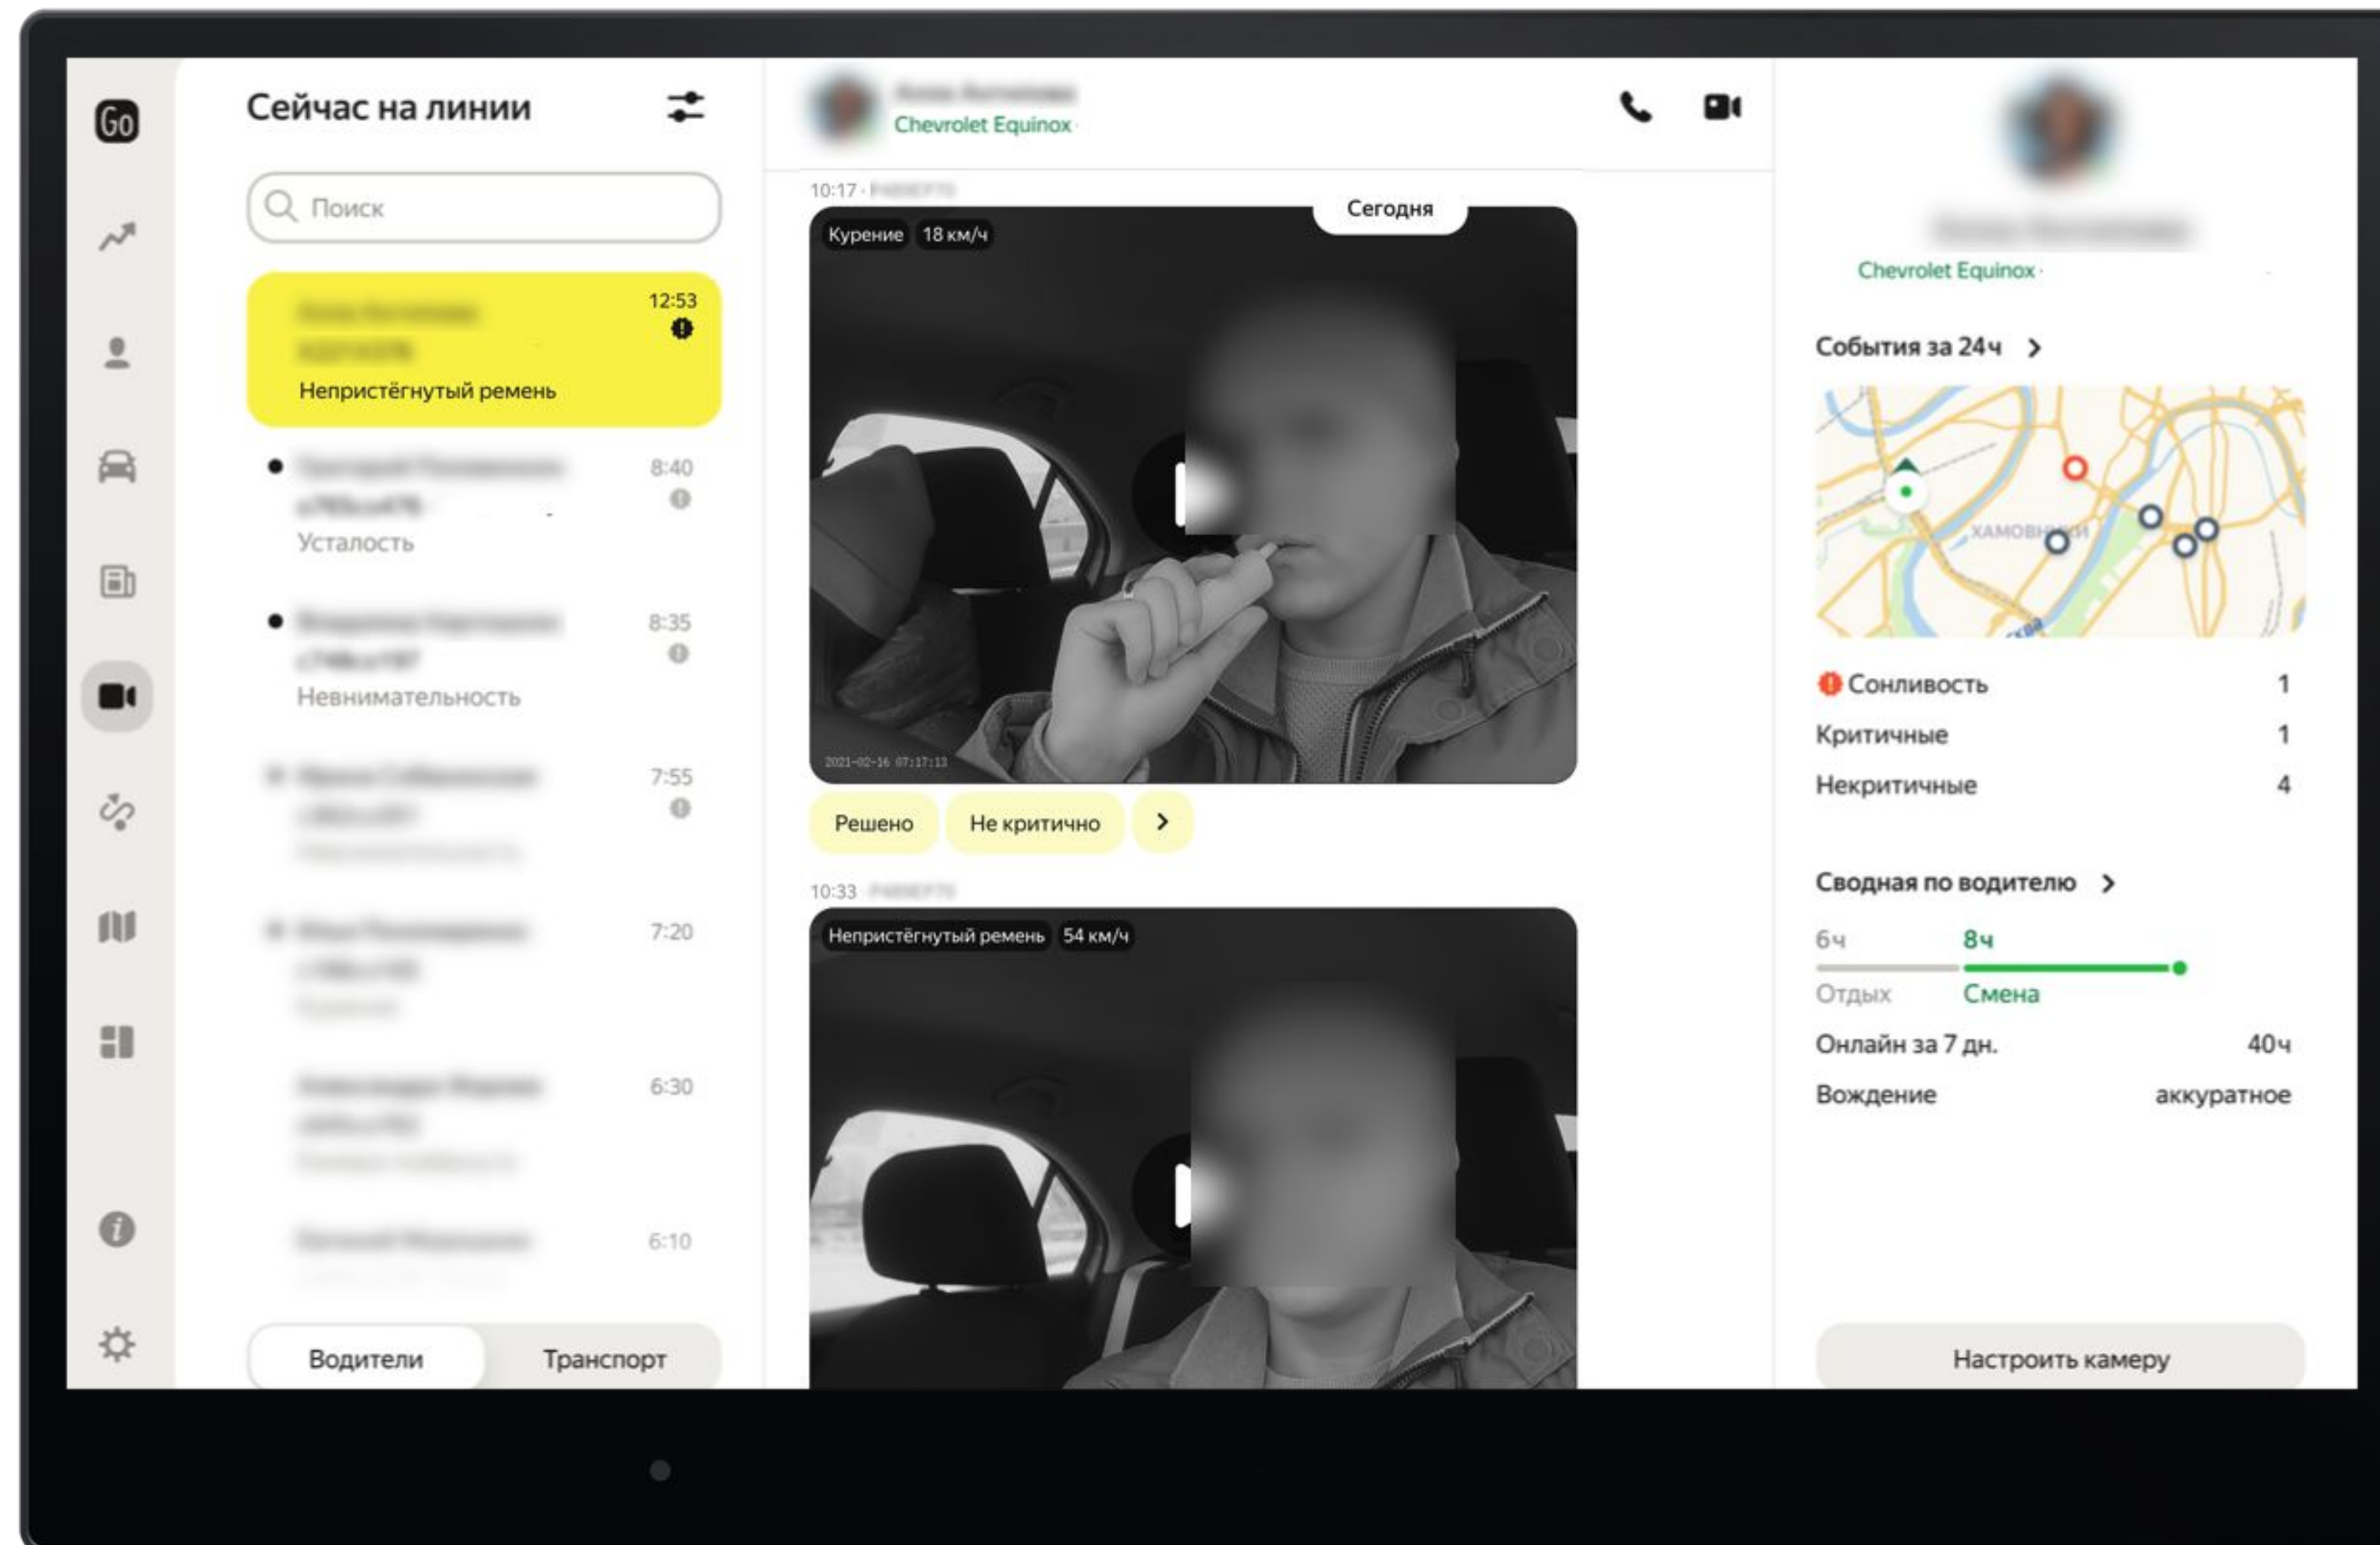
Go

Сейчас на линии

Поиск

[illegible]
12:53
Непристёгнутый ремень

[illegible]
8:40
Усталость

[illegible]
8:35
Невнимательность

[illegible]
7:55

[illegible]
7:20

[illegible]
6:30

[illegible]
6:10

Водители
Транспорт

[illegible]
Chevrolet Equinox

10:17 · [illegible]
Сегодня
Курение 18 км/ч
2021-02-16 07:17:13

Решено
Не критично

10:33 · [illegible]
Непристёгнутый ремень 54 км/ч

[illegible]
Chevrolet Equinox

События за 24ч

ХАМОВНИКИ

Сонливость 1
Критичные 1
Некритичные 4

Сводная по водителю
6ч 8ч
Отдых Смена
Онлайн за 7 дн. 40ч
Вождение аккуратное

Настроить камеру